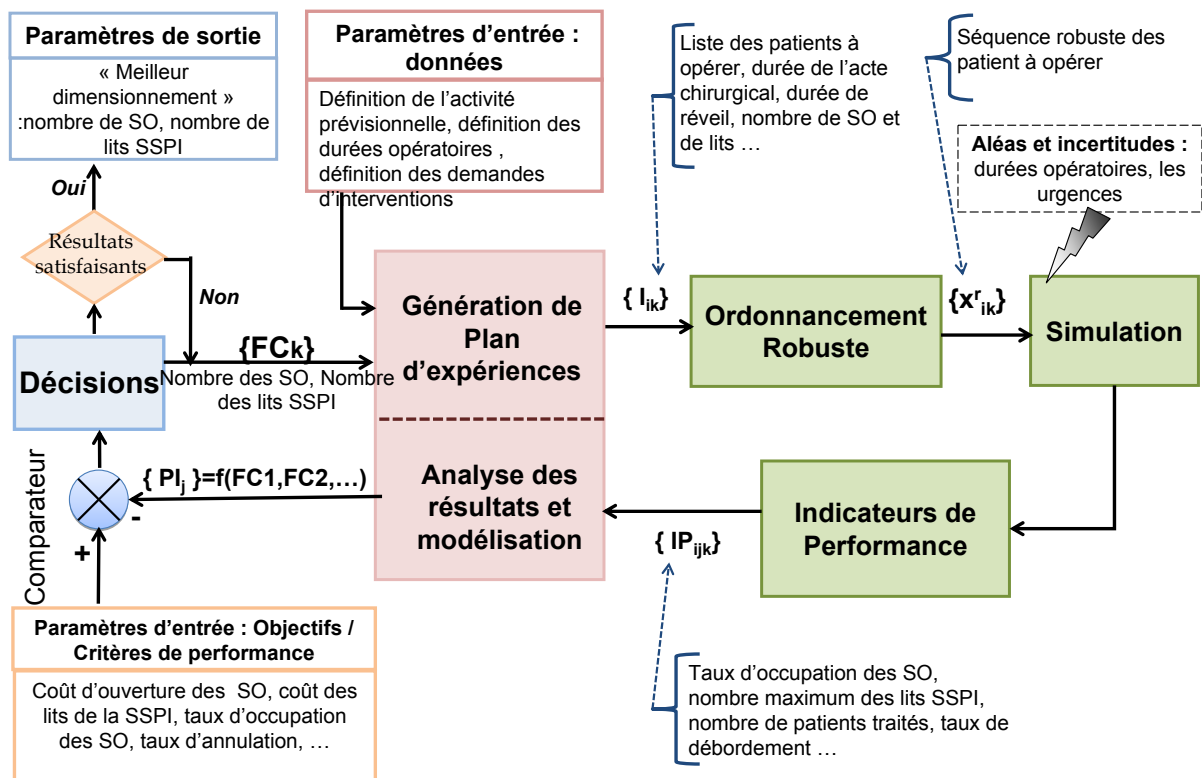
Paramètres de sortie

« Meilleur dimensionnement » :nombre de SO, nombre de lits SSPI

Oui

Résultats satisfaisants

Non

Décisions

{FCk}

Nombre des SO, Nombre des lits SSPI

Paramètres d'entrée : données

Définition de l'activité prévisionnelle, définition des durées opératoires , définition des demandes d'interventions

Liste des patients à opérer, durée de l'acte chirurgical, durée de réveil, nombre de SO et de lits …

Séquence robuste des patient à opérer

Aléas et incertitudes : durées opératoires, les urgences

Génération de Plan d'expériences

$\{ I_{ik}\}$

Ordonnancement Robuste

$\{x^r_{ik}\}$

Simulation

Comparateur

$\{ PI_j \}$=f(FC1,FC2,…)

-

+

Analyse des résultats et modélisation

$\{ IP_{ijk}\}$

Indicateurs de Performance

Paramètres d'entrée : Objectifs / Critères de performance

Coût d'ouverture des SO, coût des lits de la SSPI, taux d'occupation des SO, taux d'annulation, …

Taux d'occupation des SO, nombre maximum des lits SSPI, nombre de patients traités, taux de débordement …